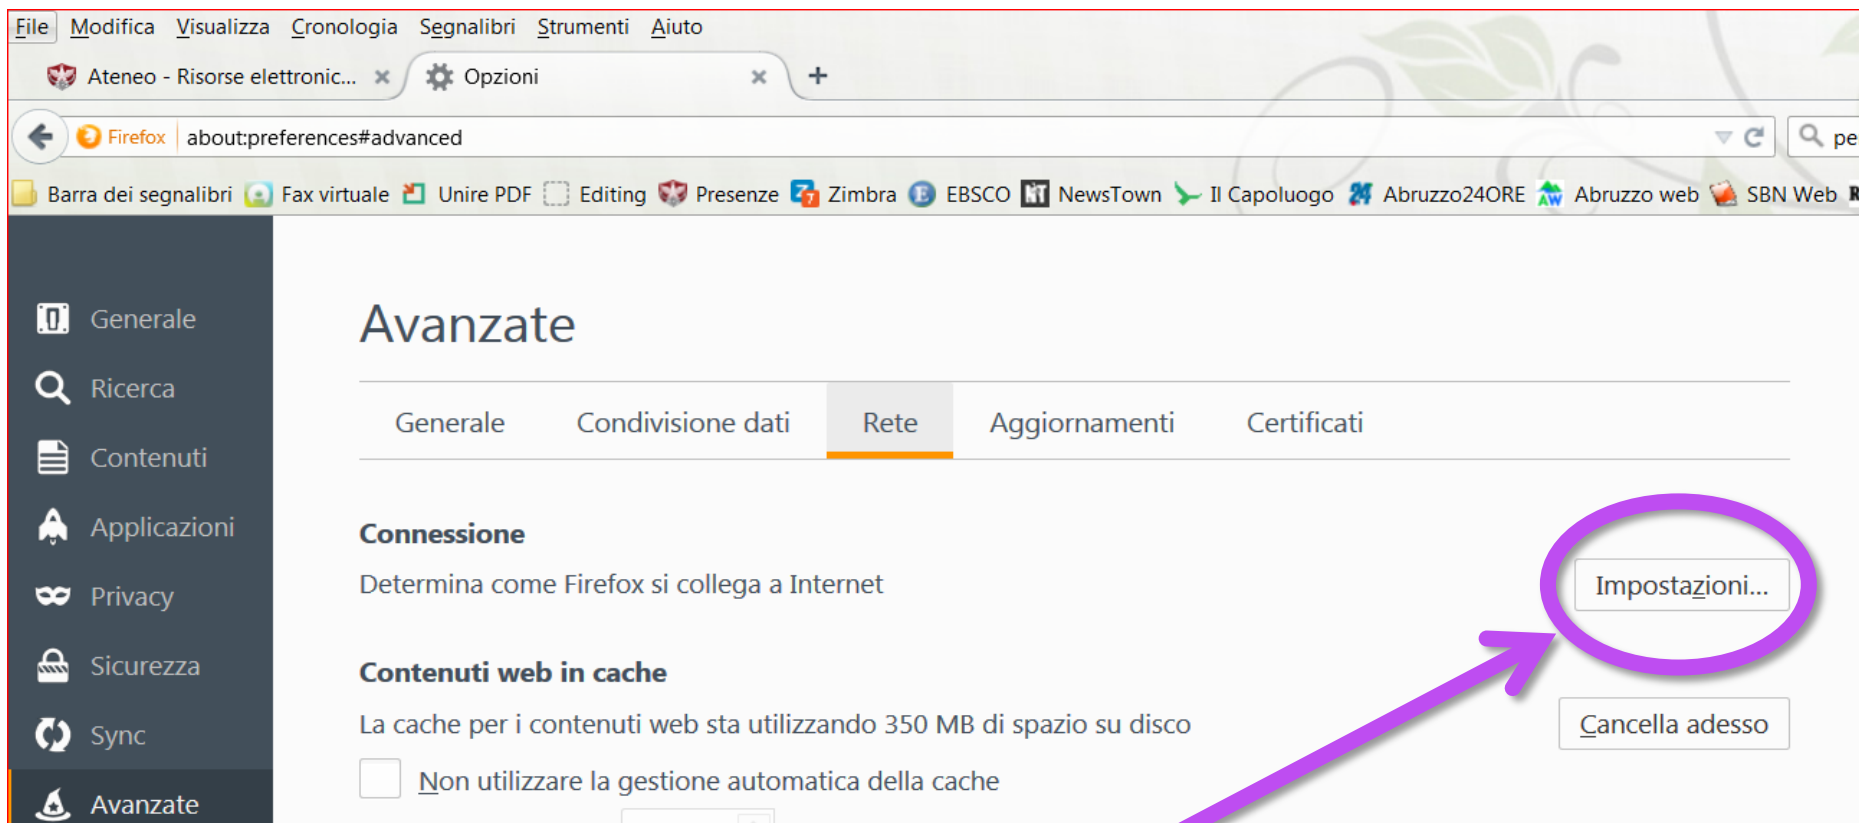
File Modifica Visualizza Cronologia Segnalibri Strumenti Aiuto

Ateneo - Risorse elettronic... × Opzioni × +

Firefox about:preferences#advanced

pe

Barra dei segnalibri Fax virtuale Unire PDF Editing Presenze Zimbra EBSCO NewsTown Il Capoluogo Abruzzo24ORE Abruzzo web SBN Web

Generale
Ricerca
Contenuti
Applicazioni
Privacy
Sicurezza
Sync
Avanzate

Avanzate

Generale Condivisione dati Rete Aggiornamenti Certificati

Connessione

Determina come Firefox si collega a Internet

Impostazioni...

Contenuti web in cache

La cache per i contenuti web sta utilizzando 350 MB di spazio su disco

Cancella adesso

Non utilizzare la gestione automatica della cache